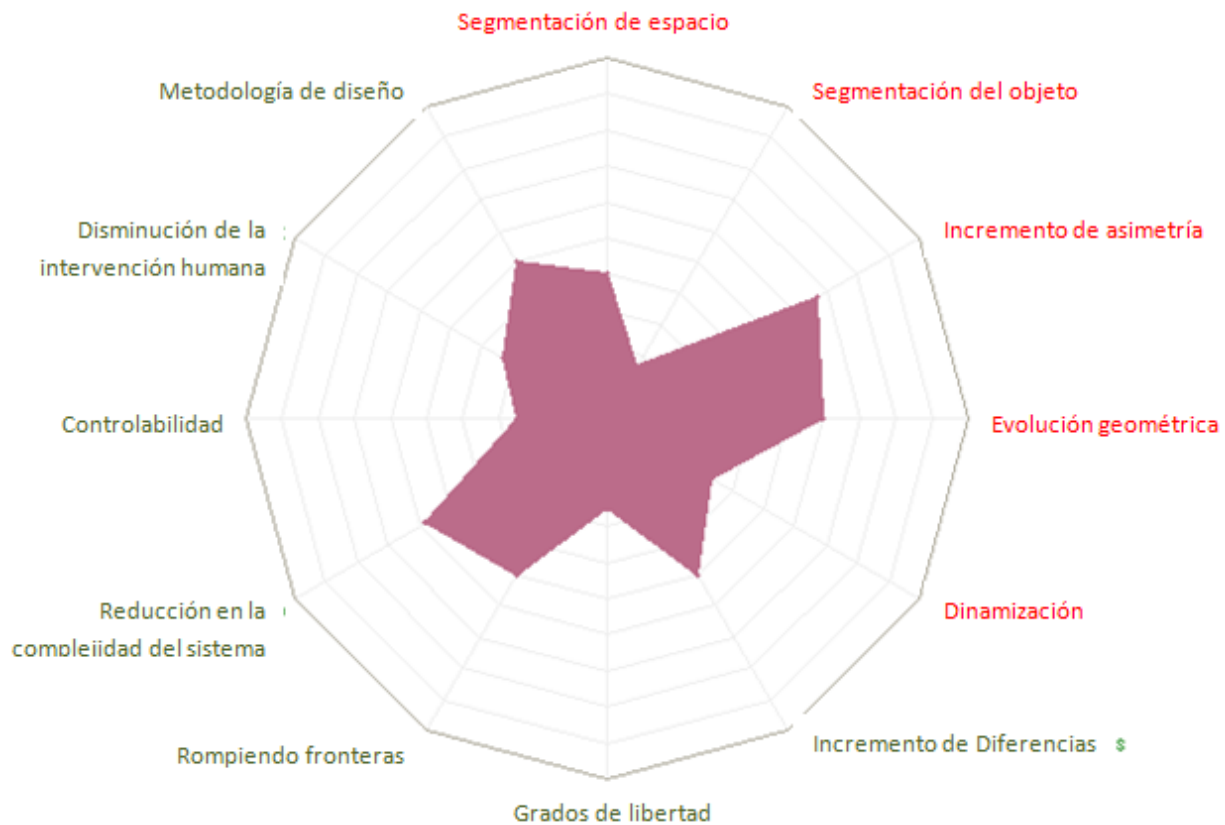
Segmentación de espacio

Segmentación del objeto

Incremento de asimetría

Evolución geométrica

Dinamización

Incremento de Diferencias

Grados de libertad

Rompiendo fronteras

Reducción en la complejidad del sistema

Controlabilidad

Disminución de la intervención humana

Metodología de diseño